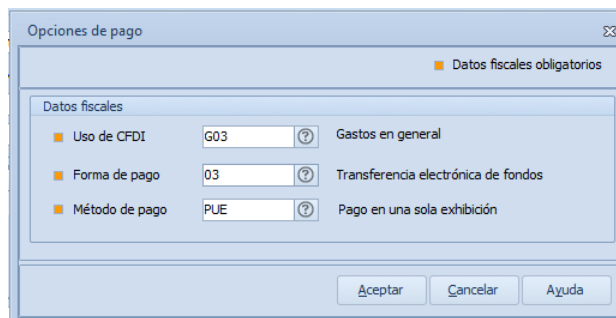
Opciones de pago

Datos fiscales obligatorios

Datos fiscales

Uso de CFDI G03 Gastos en general

Forma de pago 03 Transferencia electrónica de fondos

Método de pago PUE Pago en una sola exhibición

Aceptar Cancelar Ayuda